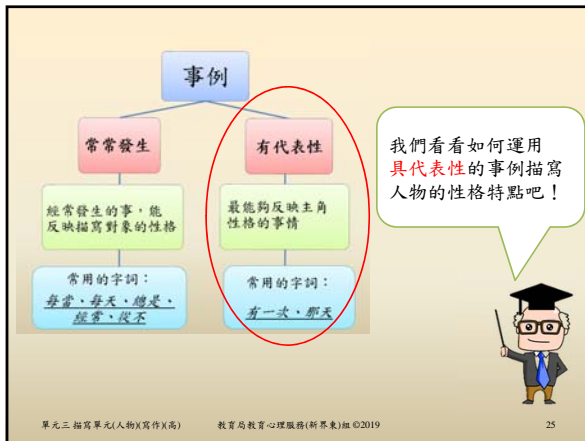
事例

常常發生

經常發生的事，能反映描寫對象的性格

常用的字詞：
每當、每天、總是、經常、從不

有代表性

最能夠反映主角性格的事情

常用的字詞：
有一次、那天

我們看看如何運用具代表性的事例描寫人物的性格特點吧！

單元三 描寫單元(人物)(寫作)(高)　教育局教育心理服務(新界東)組 ©2019　25